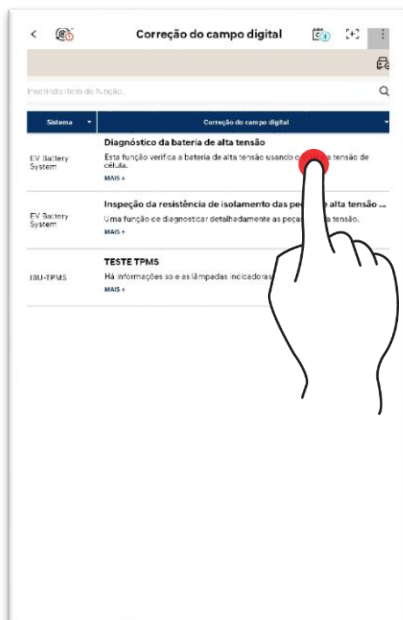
Correção do campo digital

Inserindo item de função..

| Sistema | Correção do campo digital |
|---|---|
| EV Battery System | **Diagnóstico da bateria de alta tensão** Esta função verifica a bateria de alta tensão usando o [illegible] tensão de célula. MAIS + |
| EV Battery System | **Inspeção da resistência de isolamento das pe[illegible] alta tensão ...** Uma função de diagnosticar detalhadamente as peça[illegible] tensão. MAIS + |
| IBU-TPMS | **TESTE TPMS** Há informações so e as lâmpadas indicadoras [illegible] MAIS + |